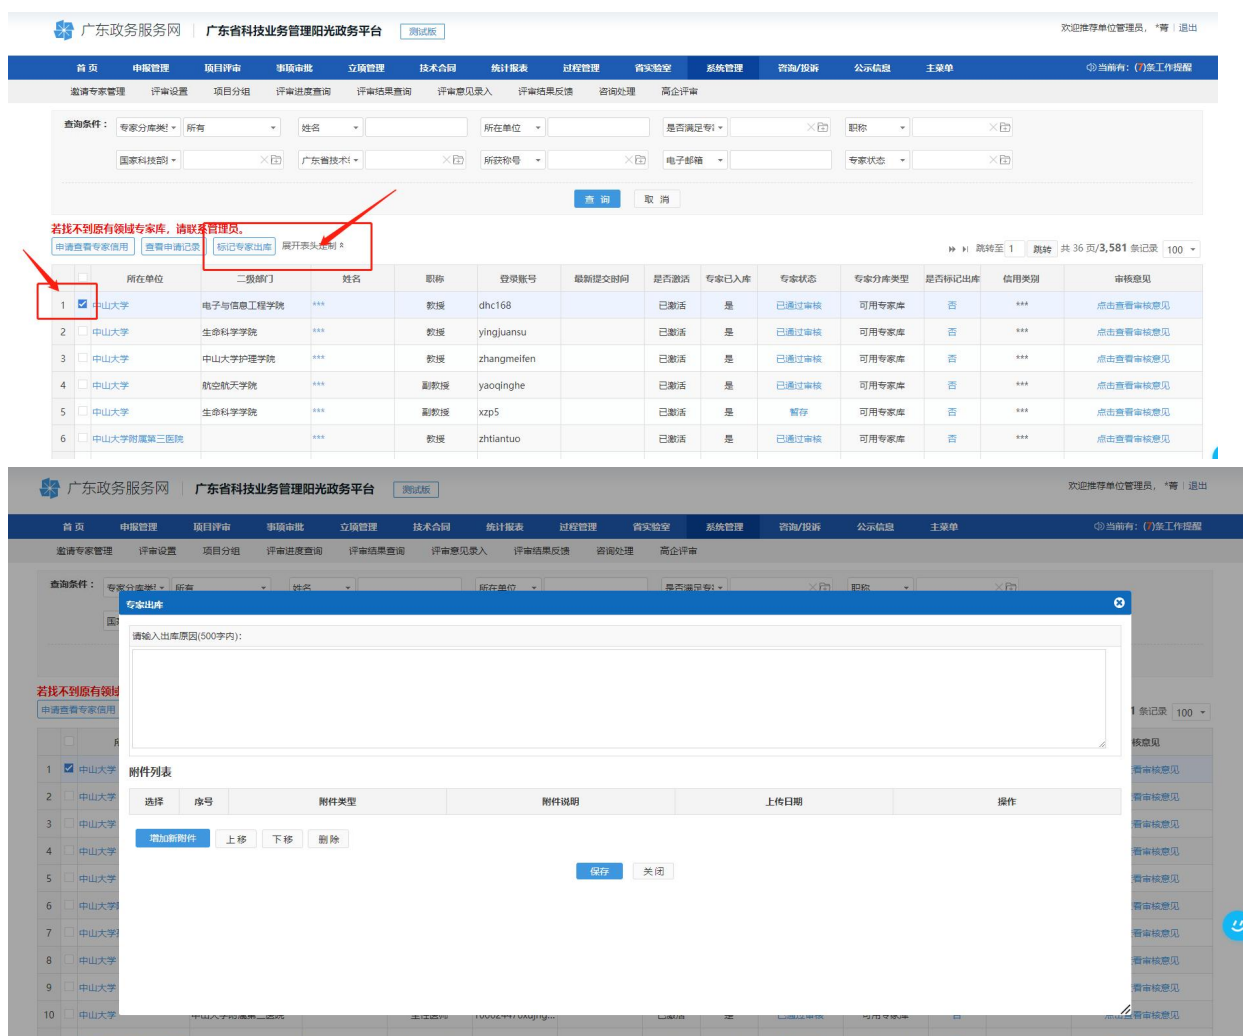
广东政务服务网 | 广东省科技业务管理阳光政务平台 测试版

欢迎推荐单位管理员， *菁 | 退出

首页 申报管理 项目评审 事项审批 立项管理 技术合同 统计报表 过程管理 省实验室 系统管理 咨询/投诉 公示信息 主菜单 当前有: (7)条工作提醒

邀请专家管理 评审设置 项目分组 评审进度查询 评审结果查询 评审意见录入 评审结果反馈 咨询处理 高企评审

查询条件： 专家分库类 所有 姓名 所在单位 是否满足专 职称

国家科技部 广东省技术 所获称号 电子邮箱 专家状态

查 询 取 消

若找不到原有领域专家库，请联系管理员。

申请查看专家信用 查看申请记录 标记专家出库 展开表头控制

跳转至 1 跳转 共 36 页/3,581 条记录 100

| | | 所在单位 | 二级部门 | 姓名 | 职称 | 登录账号 | 最新提交时间 | 是否激活 | 专家已入库 | 专家状态 | 专家分库类型 | 是否标记出库 | 信用类别 | 审核意见 |
|---|---|---|---|---|---|---|---|---|---|---|---|---|---|---|
| 1 | ☑ | 中山大学 | 电子与信息工程学院 | *** | 教授 | dhc168 | | 已激活 | 是 | 已通过审核 | 可用专家库 | 否 | *** | 点击查看审核意见 |
| 2 | | 中山大学 | 生命科学学院 | *** | 教授 | yingjuansu | | 已激活 | 是 | 已通过审核 | 可用专家库 | 否 | *** | 点击查看审核意见 |
| 3 | | 中山大学 | 中山大学护理学院 | *** | 教授 | zhangmeifen | | 已激活 | 是 | 已通过审核 | 可用专家库 | 否 | *** | 点击查看审核意见 |
| 4 | | 中山大学 | 航空航天学院 | *** | 副教授 | yaoqinghe | | 已激活 | 是 | 已通过审核 | 可用专家库 | 否 | *** | 点击查看审核意见 |
| 5 | | 中山大学 | 生命科学学院 | *** | 副教授 | xzp5 | | 已激活 | 是 | 暂存 | 可用专家库 | 否 | *** | 点击查看审核意见 |
| 6 | | 中山大学附属第三医院 | | *** | 教授 | zhtiantuo | | 已激活 | 是 | 已通过审核 | 可用专家库 | 否 | *** | 点击查看审核意见 |

广东政务服务网 | 广东省科技业务管理阳光政务平台 测试版

欢迎推荐单位管理员， *菁 | 退出

首页 申报管理 项目评审 事项审批 立项管理 技术合同 统计报表 过程管理 省实验室 系统管理 咨询/投诉 公示信息 主菜单 当前有: (7)条工作提醒

邀请专家管理 评审设置 项目分组 评审进度查询 评审结果查询 评审意见录入 评审结果反馈 咨询处理 高企评审

专家出库

请输入出库原因(500字内):

附件列表

| 选择 | 序号 | 附件类型 | 附件说明 | 上传日期 | 操作 |
|---|---|---|---|---|---|

增加新附件 上移 下移 删除

保存 关闭